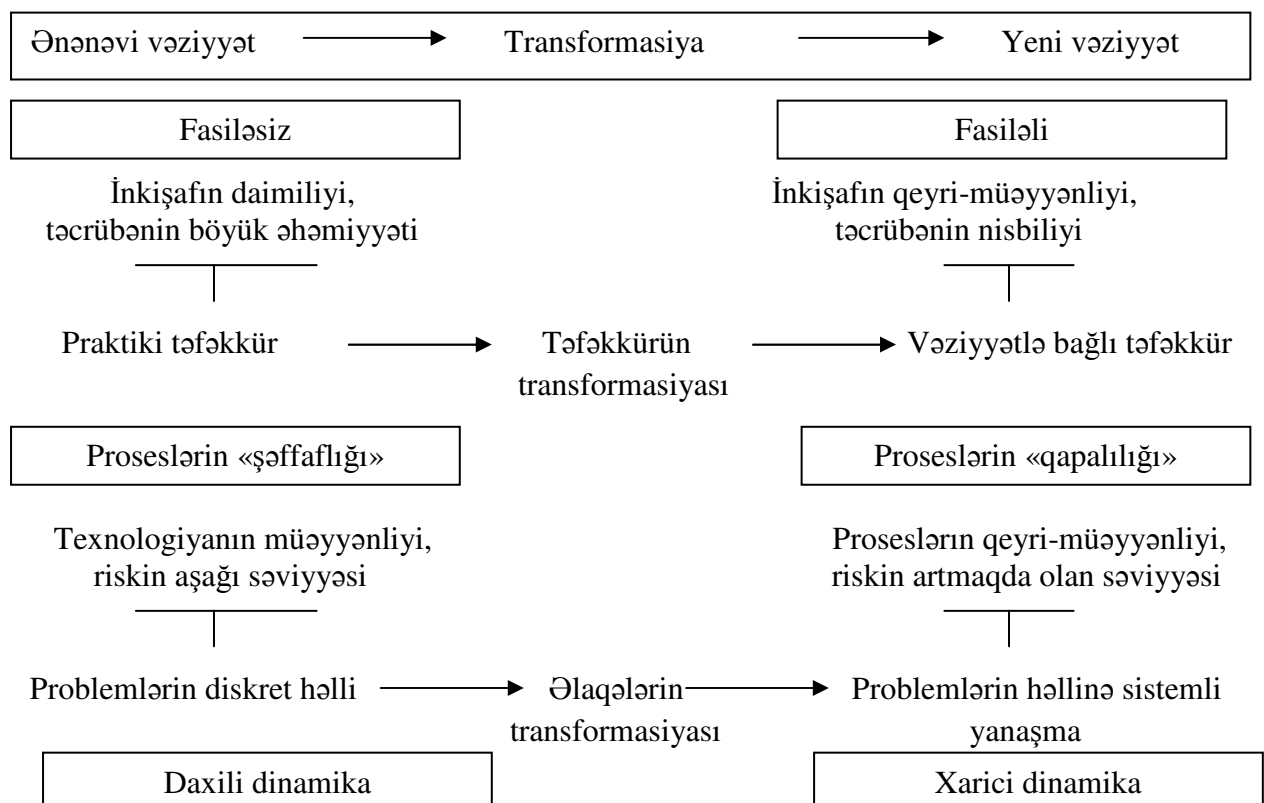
Ənənəvi vəziyyət → Transformasiya → Yeni vəziyyət

Fasiləsiz

Fasiləli

İnkişafın daimiliyi, təcrübənin böyük əhəmiyyəti

İnkişafın qeyri-müəyyənliyi, təcrübənin nisbiliyi

Praktiki təfəkkür → Təfəkkürün transformasiyası → Vəziyyətlə bağlı təfəkkür

Proseslərin «şəffaflığı»

Proseslərin «qapalılığı»

Texnologiyanın müəyyənliyi, riskin aşağı səviyyəsi

Proseslərın qeyri-müəyyənliyi, riskin artmaqda olan səviyyəsi

Problemlərin diskret həlli → Əlaqələrin transformasiyası → Problemlərin həllinə sistemli yanaşma

Daxili dinamika

Xarici dinamika